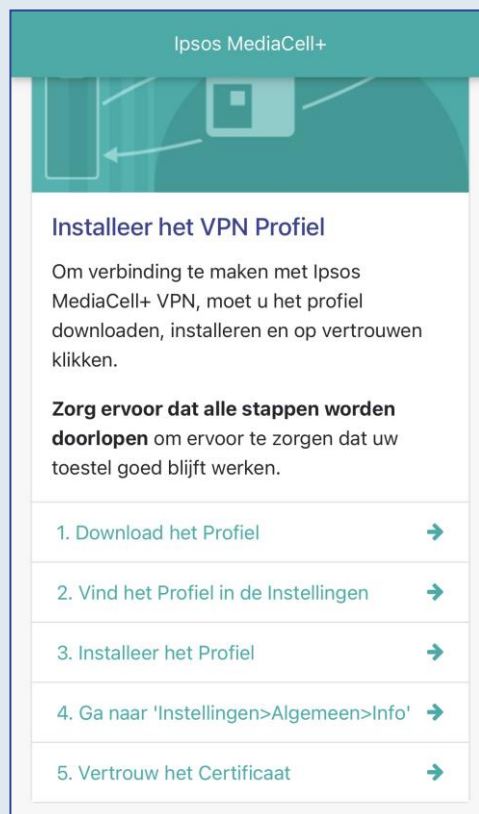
Ipsos MediaCell+

Installeer het VPN Profiel

Om verbinding te maken met Ipsos MediaCell+ VPN, moet u het profiel downloaden, installeren en op vertrouwen klikken.

**Zorg ervoor dat alle stappen worden doorlopen** om ervoor te zorgen dat uw toestel goed blijft werken.

1. Download het Profiel

2. Vind het Profiel in de Instellingen

3. Installeer het Profiel

4. Ga naar 'Instellingen>Algemeen>Info'

5. Vertrouw het Certificaat